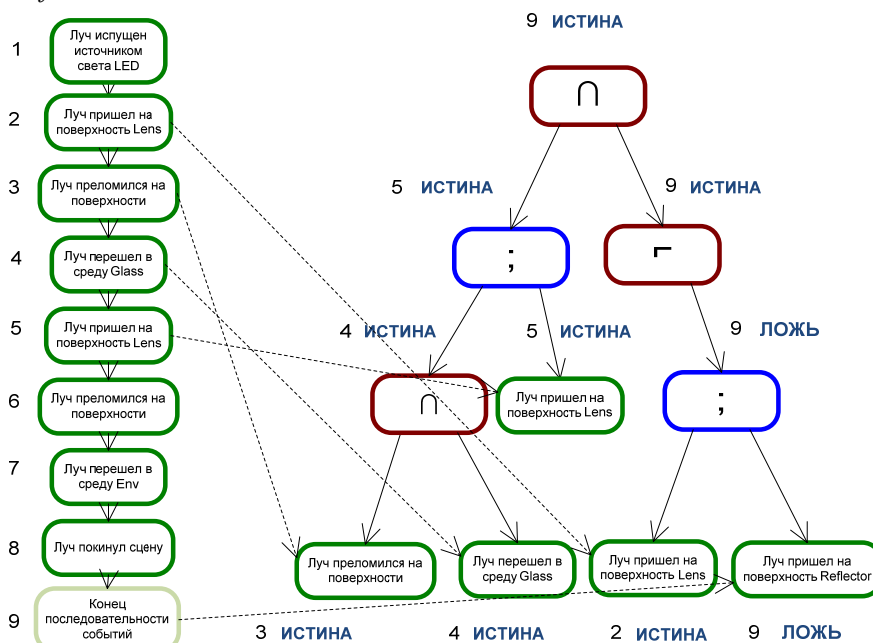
1 Луч испущен источником света LED

2 Луч пришел на поверхность Lens

3 Луч преломился на поверхности

4 Луч перешел в среду Glass

5 Луч пришел на поверхность Lens

6 Луч преломился на поверхности

7 Луч перешел в среду Env

8 Луч покинул сцену

9 Конец последовательности событий

9 ИСТИНА

$\cap$

5 ИСТИНА

9 ИСТИНА

;

$\neg$

4 ИСТИНА

5 ИСТИНА

9 ЛОЖЬ

$\cap$

Луч пришел на поверхность Lens

;

Луч преломился на поверхности

Луч перешел в среду Glass

Луч пришел на поверхность Lens

Луч пришел на поверхность Reflector

3 ИСТИНА

4 ИСТИНА

2 ИСТИНА

9 ЛОЖЬ